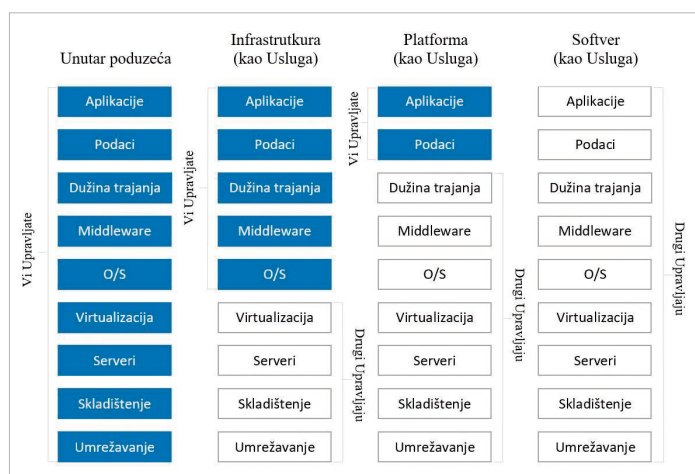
| Unutar poduzeća | Infrastrutkura (kao Usluga) | Platforma (kao Usluga) | Softver (kao Usluga) |
|---|---|---|---|
| Aplikacije | Aplikacije | Aplikacije | Aplikacije |
| Podaci | Podaci | Podaci | Podaci |
| Dužina trajanja | Dužina trajanja | Dužina trajanja | Dužina trajanja |
| Middleware | Middleware | Middleware | Middleware |
| O/S | O/S | O/S | O/S |
| Virtualizacija | Virtualizacija | Virtualizacija | Virtualizacija |
| Serveri | Serveri | Serveri | Serveri |
| Skladištenje | Skladištenje | Skladištenje | Skladištenje |
| Umrežavanje | Umrežavanje | Umrežavanje | Umrežavanje |

Vi Upravljate
Vi Upravljate
Drugi Upravljaju
Vi Upravljate
Drugi Upravljaju
Drugi Upravljaju